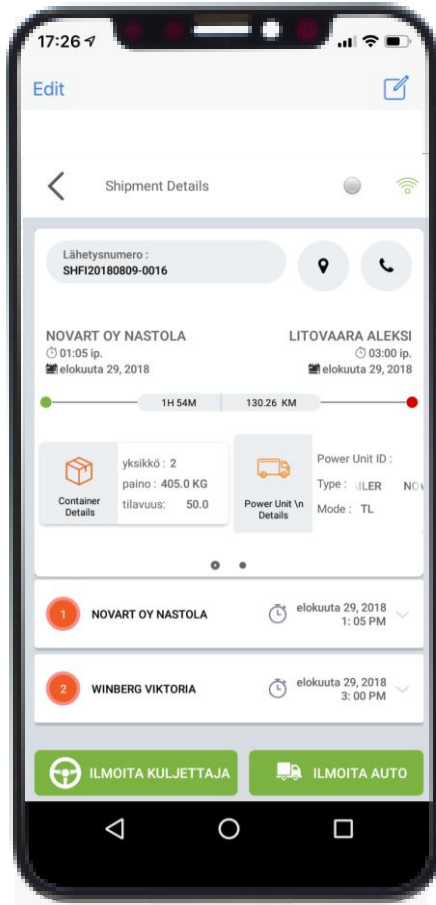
17:26

Edit

Shipment Details

Lähetysnumero :
SHFI20180809-0016

NOVART OY NASTOLA
01:05 ip.
elokuuta 29, 2018

LITOVAARA ALEKSI
03:00 ip.
elokuuta 29, 2018

1H 54M
130.26 KM

Container Details
yksikkö : 2
paino : 405.0 KG
tilavuus : 50.0

Power Unit \n Details
Power Unit ID :
Type : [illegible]LER NO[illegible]
Mode : TL

1 NOVART OY NASTOLA
elokuuta 29, 2018
1:05 PM

2 WINBERG VIKTORIA
elokuuta 29, 2018
3:00 PM

ILMOITA KULJETTAJA
ILMOITA AUTO